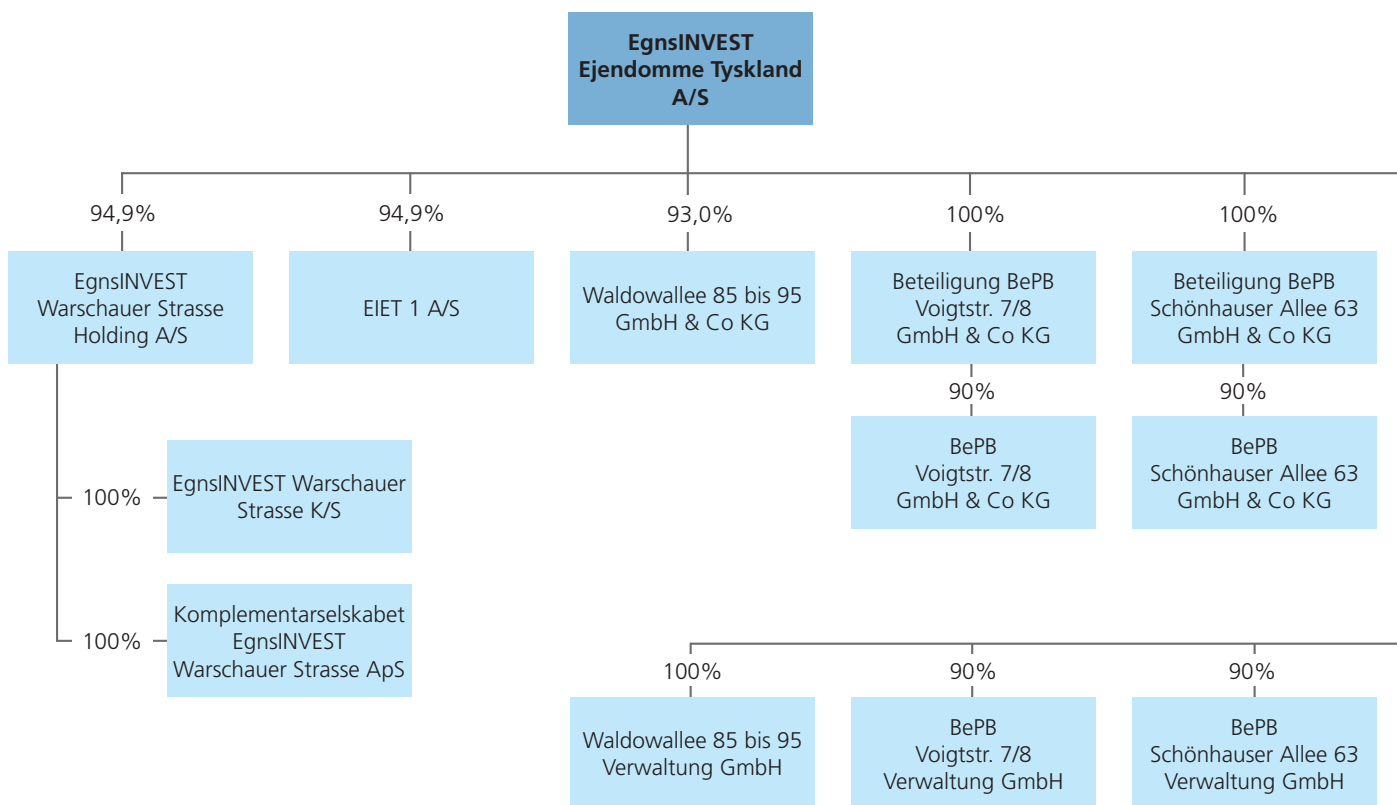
EgnsINVEST Ejendomme Tyskland A/S

94,9%

EgnsINVEST Warschauer Strasse Holding A/S

94,9%

EIET 1 A/S

93,0%

Waldowallee 85 bis 95 GmbH & Co KG

100%

Beteiligung BePB Voigtstr. 7/8 GmbH & Co KG

100%

Beteiligung BePB Schönhauser Allee 63 GmbH & Co KG

90%

BePB Voigtstr. 7/8 GmbH & Co KG

90%

BePB Schönhauser Allee 63 GmbH & Co KG

100%

EgnsINVEST Warschauer Strasse K/S

100%

Komplementarselskabet EgnsINVEST Warschauer Strasse ApS

100%

Waldowallee 85 bis 95 Verwaltung GmbH

90%

BePB Voigtstr. 7/8 Verwaltung GmbH

90%

BePB Schönhauser Allee 63 Verwaltung GmbH